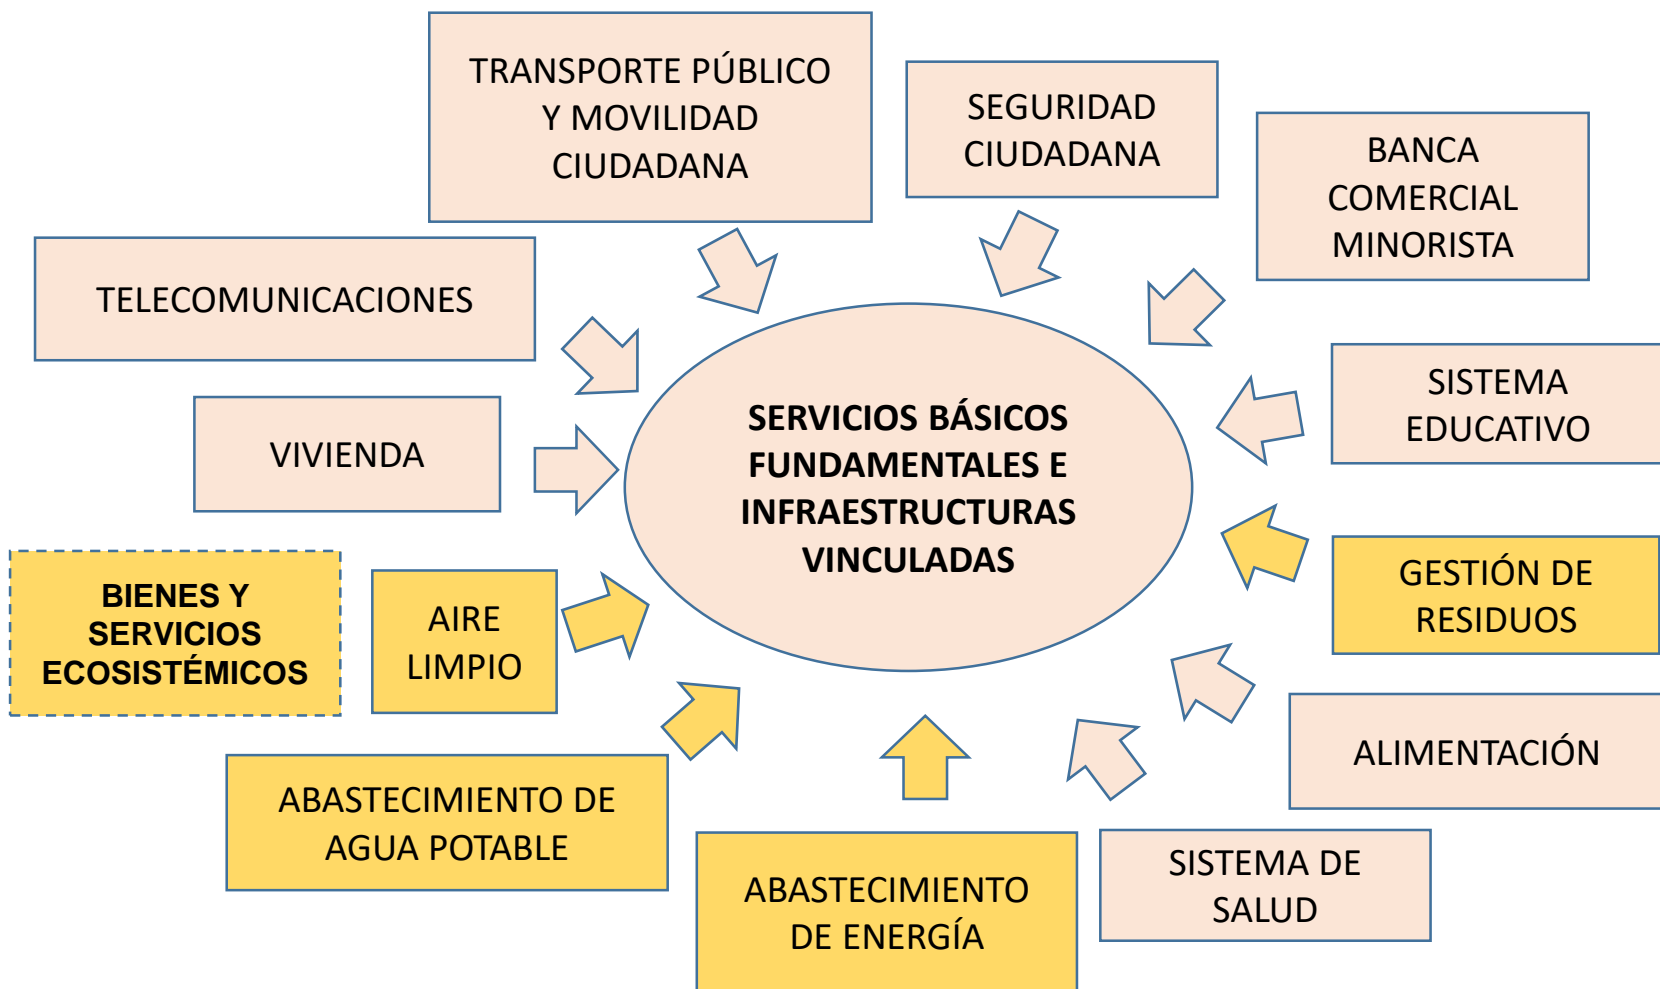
TRANSPORTE PÚBLICO Y MOVILIDAD CIUDADANA

SEGURIDAD CIUDADANA

BANCA COMERCIAL MINORISTA

TELECOMUNICACIONES

SISTEMA EDUCATIVO

VIVIENDA

SERVICIOS BÁSICOS FUNDAMENTALES E INFRAESTRUCTURAS VINCULADAS

BIENES Y SERVICIOS ECOSISTÉMICOS

AIRE LIMPIO

GESTIÓN DE RESIDUOS

ALIMENTACIÓN

ABASTECIMIENTO DE AGUA POTABLE

ABASTECIMIENTO DE ENERGÍA

SISTEMA DE SALUD